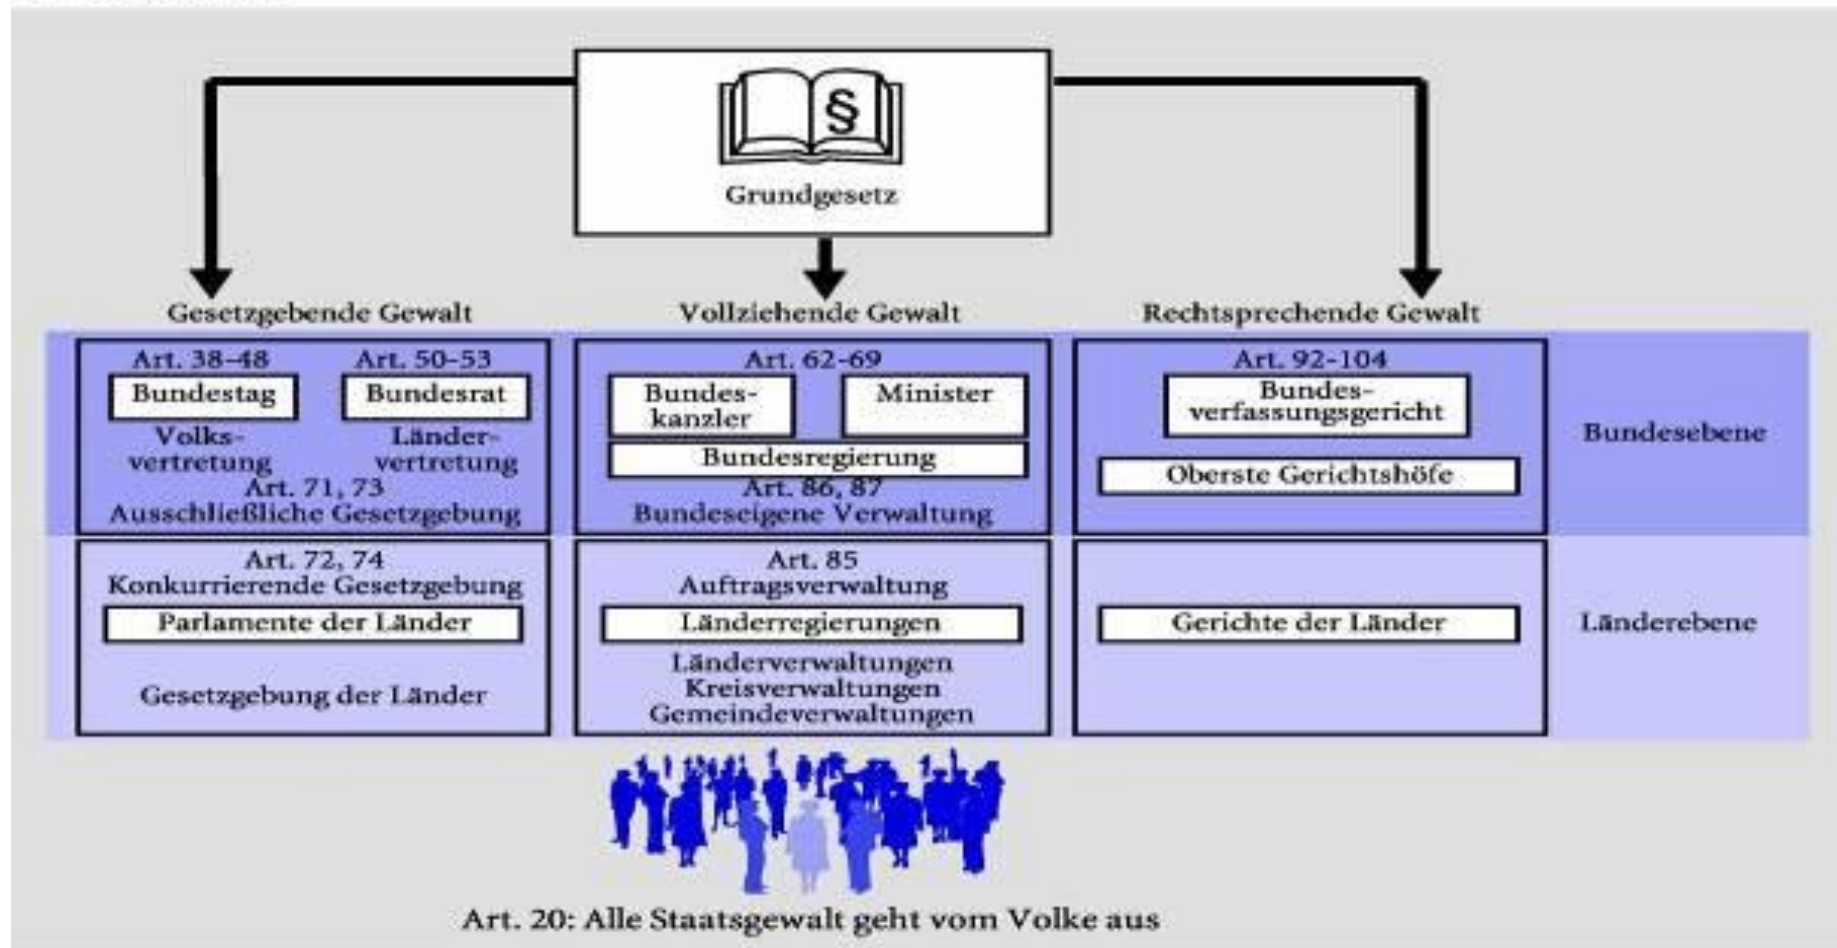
§

Grundgesetz

Gesetzgebende Gewalt

Vollziehende Gewalt

Rechtsprechende Gewalt

Art. 38-48

Art. 50-53

Bundestag

Bundesrat

Volksvertretung

Ländervertretung

Art. 71, 73
Ausschließliche Gesetzgebung

Art. 62-69

Bundeskanzler

Minister

Bundesregierung

Art. 86, 87
Bundeseigene Verwaltung

Art. 92-104

Bundesverfassungsgericht

Oberste Gerichtshöfe

Bundesebene

Art. 72, 74
Konkurrierende Gesetzgebung

Parlamente der Länder

Gesetzgebung der Länder

Art. 85
Auftragsverwaltung

Länderregierungen

Länderverwaltungen
Kreisverwaltungen
Gemeindeverwaltungen

Gerichte der Länder

Länderebene

Art. 20: Alle Staatsgewalt geht vom Volke aus